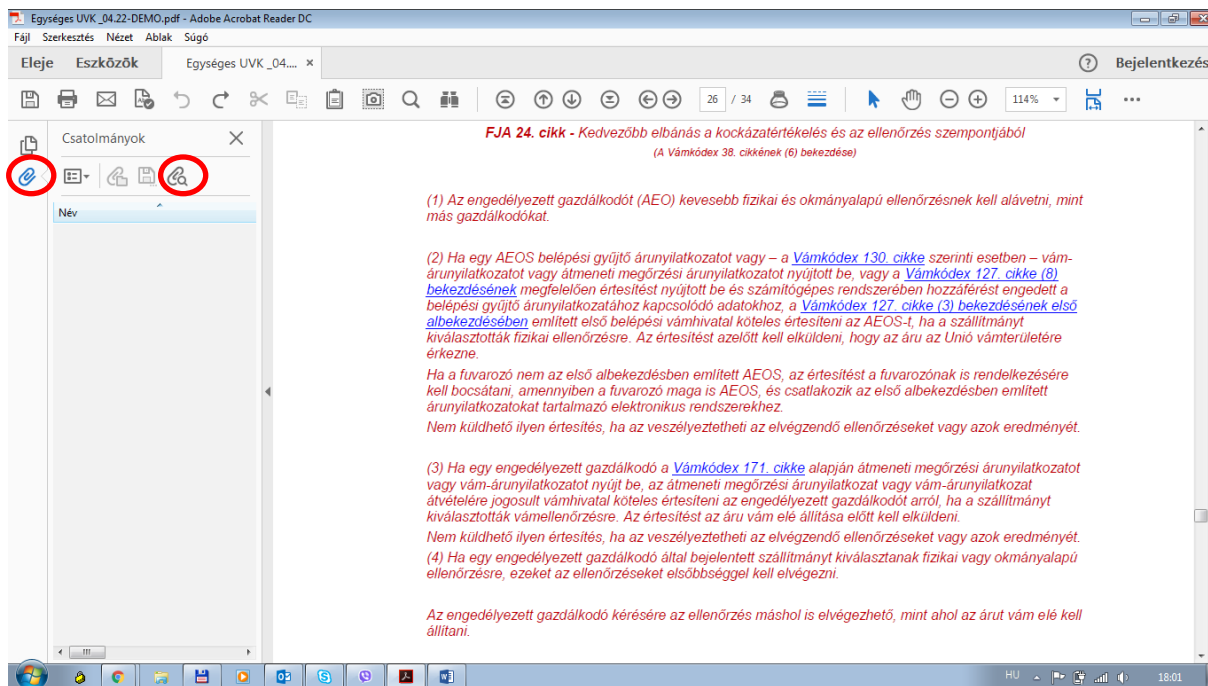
Egységes UVK _04.22-DEMO.pdf - Adobe Acrobat Reader DC

Fájl Szerkesztés Nézet Ablak Súgó

Eleje Eszközök Egységes UVK _04.... ×

Bejelentkezés

26 / 34 114%

Csatolmányok

Név

FJA 24. cikk - Kedvezőbb elbánás a kockázatértékelés és az ellenőrzés szempontjából
(A Vámkódex 38. cikkének (6) bekezdése)

(1) Az engedélyezett gazdálkodót (AEO) kevesebb fizikai és okmányalapú ellenőrzésnek kell alávetni, mint más gazdálkodókat.

(2) Ha egy AEOS belépési gyűjtő árunyilatkozatot vagy – a Vámkódex 130. cikke szerinti esetben – vám-árunyilatkozatot vagy átmeneti megőrzési árunyilatkozatot nyújtott be, vagy a Vámkódex 127. cikke (8) bekezdésének megfelelően értesítést nyújtott be és számítógépes rendszerében hozzáférést engedett a belépési gyűjtő árunyilatkozatához kapcsolódó adatokhoz, a Vámkódex 127. cikke (3) bekezdésének első albekezdésében említett első belépési vámhivatal köteles értesíteni az AEOS-t, ha a szállítmányt kiválasztották fizikai ellenőrzésre. Az értesítést azelőtt kell elküldeni, hogy az áru az Unió vámterületére érkezne.

Ha a fuvarozó nem az első albekezdésben említett AEOS, az értesítést a fuvarozónak is rendelkezésére kell bocsátani, amennyiben a fuvarozó maga is AEOS, és csatlakozik az első albekezdésben említett árunyilatkozatokat tartalmazó elektronikus rendszerekhez.

Nem küldhető ilyen értesítés, ha az veszélyeztetheti az elvégzendő ellenőrzéseket vagy azok eredményét.

(3) Ha egy engedélyezett gazdálkodó a Vámkódex 171. cikke alapján átmeneti megőrzési árunyilatkozatot vagy vám-árunyilatkozatot nyújt be, az átmeneti megőrzési árunyilatkozat vagy vám-árunyilatkozat átvételére jogosult vámhivatal köteles értesíteni az engedélyezett gazdálkodót arról, ha a szállítmányt kiválasztották vámellenőrzésre. Az értesítést az áru vám elé állítása előtt kell elküldeni.

Nem küldhető ilyen értesítés, ha az veszélyeztetheti az elvégzendő ellenőrzéseket vagy azok eredményét.

(4) Ha egy engedélyezett gazdálkodó által bejelentett szállítmányt kiválasztanak fizikai vagy okmányalapú ellenőrzésre, ezeket az ellenőrzéseket elsőbbséggel kell elvégezni.

Az engedélyezett gazdálkodó kérésére az ellenőrzés máshol is elvégezhető, mint ahol az árut vám elé kell állítani.

HU 18:01